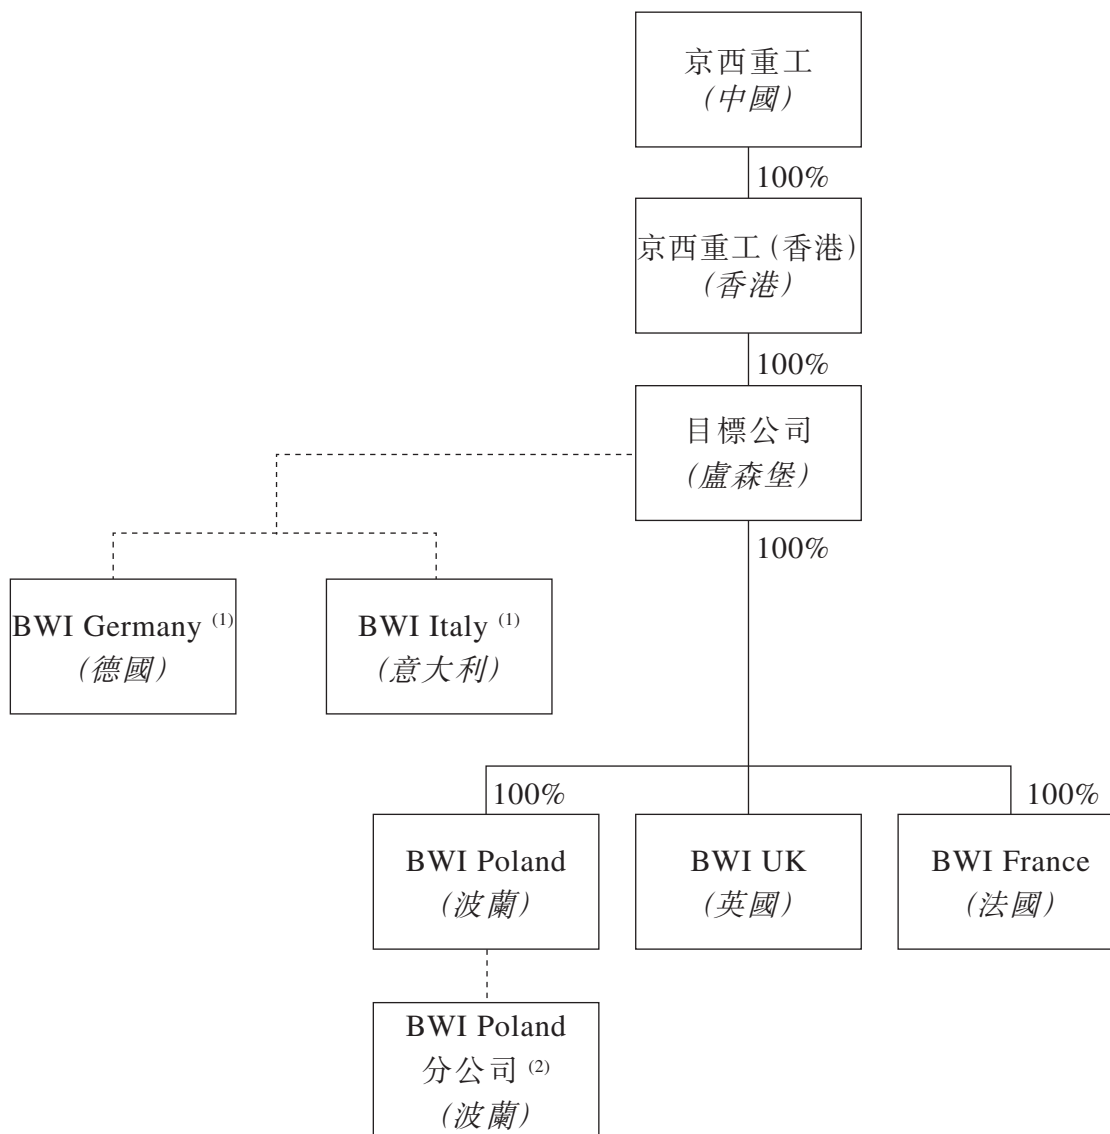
京西重工
(中國)

100%

京西重工(香港)
(香港)

100%

目標公司
(盧森堡)

100%

BWI Germany $^{(1)}$
(德國)

BWI Italy $^{(1)}$
(意大利)

100%

100%

BWI Poland
(波蘭)

BWI UK
(英國)

BWI France
(法國)

BWI Poland
分公司 $^{(2)}$
(波蘭)